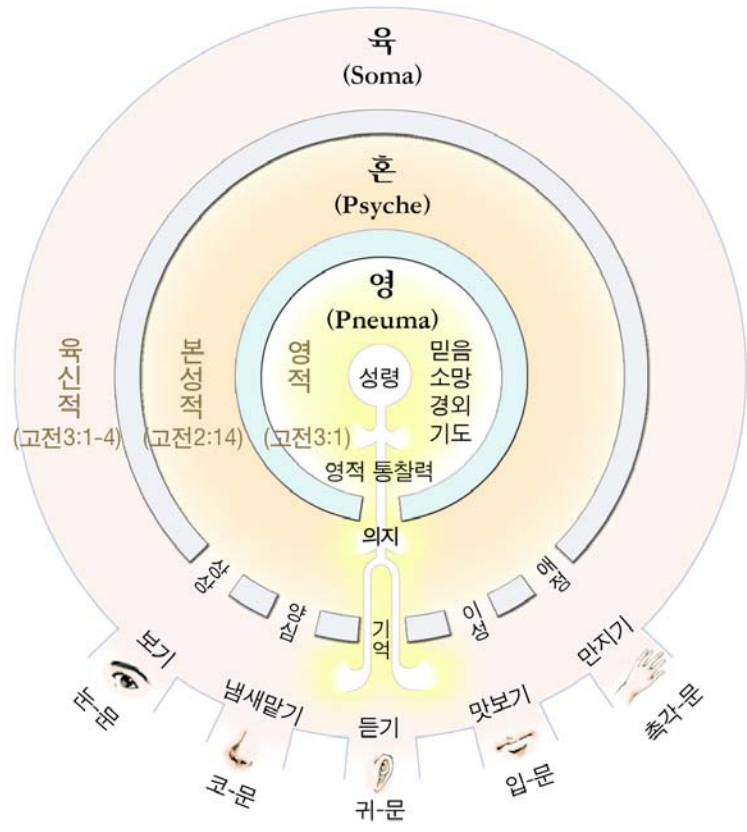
육
(Soma)

혼
(Psyche)

영
(Pneuma)

육
신
적
(고전3:1-4)

본
성
적
(고전2:14)

영
적
(고전3:1)

성령

믿음
소망
경외
기도

영적 통찰력

의지

상상

양심

기억

이성

애정

보기
눈-문

냄새맡기
코-문

듣기
귀-문

맛보기
입-문

만지기
촉각-문